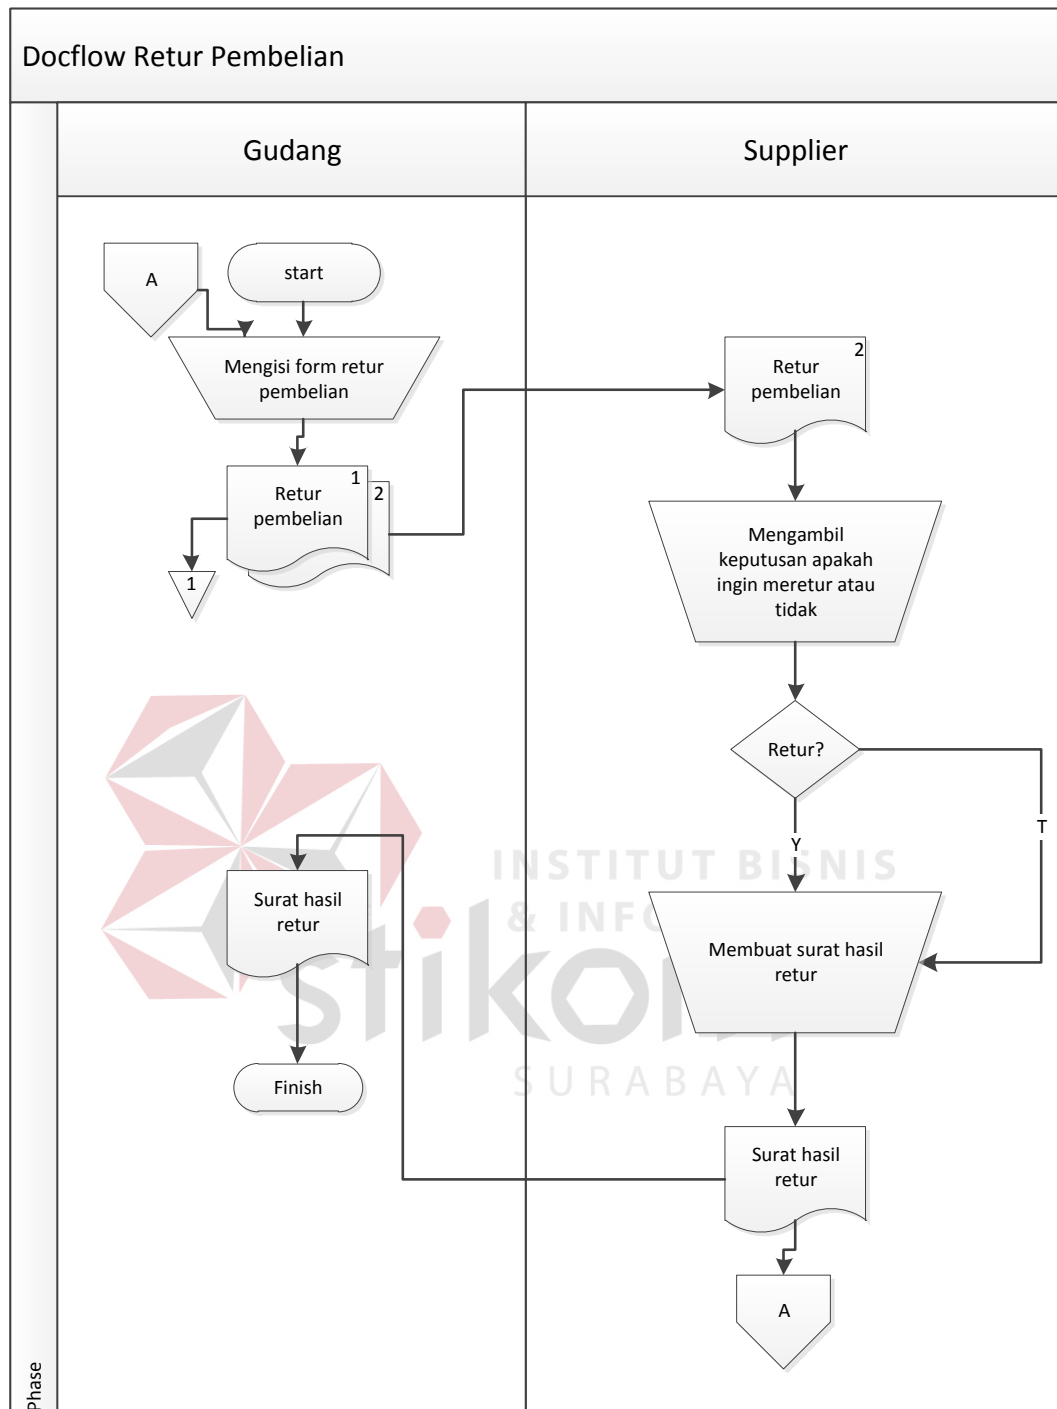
Docflow Retur Pembelian

Gudang

Supplier

A

start

Mengisi form retur pembelian

Retur pembelian

1

2

1

Retur pembelian

2

Mengambil keputusan apakah ingin meretur atau tidak

Retur?

Y

T

Membuat surat hasil retur

Surat hasil retur

A

Surat hasil retur

Finish

INSTITUT BISNIS & INFO

stikom

SURABAYA

Phase